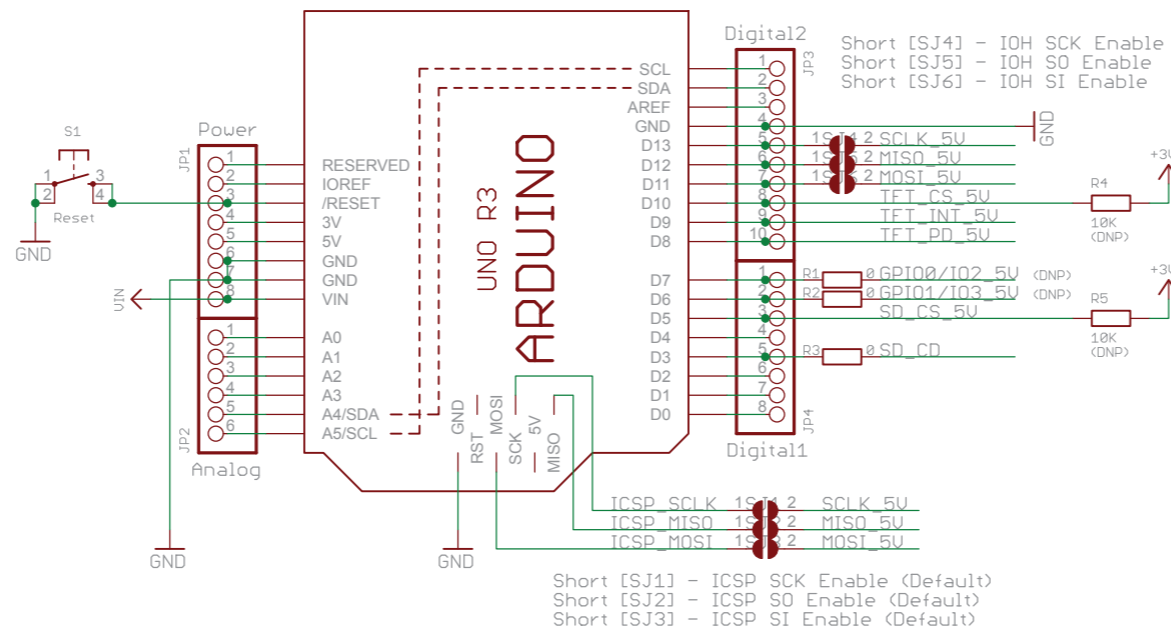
Short [SJ4] - IOH SCK Enable
Short [SJ5] - IOH SO Enable
Short [SJ6] - IOH SI Enable

Digital2
JP3
1
2
3
4
5
6
7
8
9
10
SCL
SDA
AREF
GND
D13
D12
D11
D10
D9
D8
GND
1 SJ4 2 SCLK_5V
1 SJ5 2 MISO_5V
1 SJ6 2 MOSI_5V
TFT_CS_5V
TFT_INT_5V
TFT_PD_5V
R4
10K
(DNP)
+3V

S1
1
2
3
4
Reset
GND

Power
JP1
1
2
3
4
5
6
7
8
RESERVED
IOREF
/RESET
3V
5V
GND
GND
VIN
VIN

UNO R3
ARDUINO

1
2
3
4
5
6
A0
A1
A2
A3
A4/SDA
A5/SCL
JP2
Analog
GND

D7
D6
D5
D4
D3
D2
D1
D0
1
2
3
4
5
6
7
8
JP4
Digital1
R1 0 GPIO0/IO2_5V (DNP)
R2 0 GPIO1/IO3_5V (DNP)
SD_CS_5V
R3 0 SD_CD
R5
10K
(DNP)
+3V

GND
MOSI
5V
RST
SCK
MISO
GND

ICSP_SCLK 1 SJ1 2 SCLK_5V
ICSP_MISO 1 SJ2 2 MISO_5V
ICSP_MOSI 1 SJ3 2 MOSI_5V

Short [SJ1] - ICSP SCK Enable (Default)
Short [SJ2] - ICSP SO Enable (Default)
Short [SJ3] - ICSP SI Enable (Default)